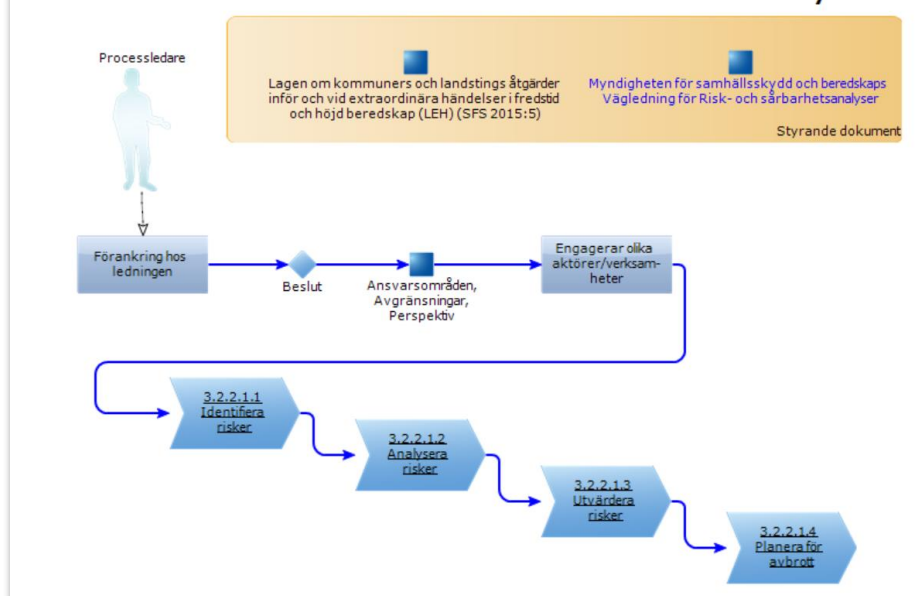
Processledare

Lagen om kommuners och landstings åtgärder inför och vid extraordinära händelser i fredstid och höjd beredskap (LEH) (SFS 2015:5)

Myndigheten för samhällsskydd och beredskaps Vägledning för Risk- och sårbarhetsanalyser

Styrande dokument

Förankring hos ledningen

Beslut

Ansvarsområden, Avgränsningar, Perspektiv

Engagerar olika aktörer/verksamheter

3.2.2.1.1 Identifiera risker

3.2.2.1.2 Analysera risker

3.2.2.1.3 Utvärdera risker

3.2.2.1.4 Planera för avbrott